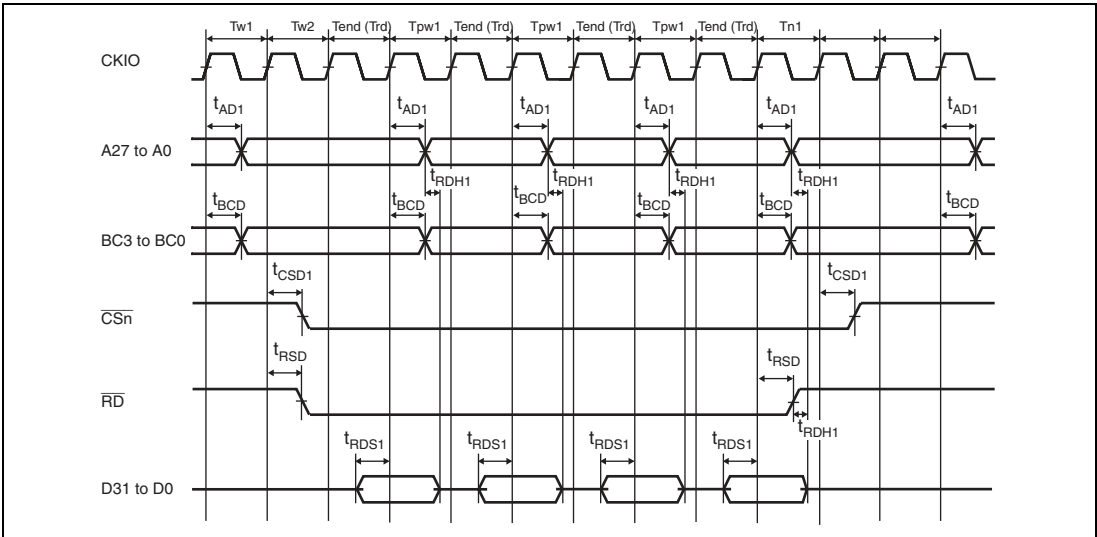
Tw1 Tw2 Tend (Trd) Tpw1 Tend (Trd) Tpw1 Tend (Trd) Tpw1 Tend (Trd) Tn1

CKIO

$t_{AD1}$ $t_{AD1}$ $t_{AD1}$ $t_{AD1}$ $t_{AD1}$ $t_{AD1}$

A27 to A0

$t_{RDH1}$ $t_{RDH1}$ $t_{RDH1}$ $t_{RDH1}$

$t_{BCD}$ $t_{BCD}$ $t_{BCD}$ $t_{BCD}$ $t_{BCD}$ $t_{BCD}$

BC3 to BC0

$t_{CSD1}$ $t_{CSD1}$

$\overline{CSn}$

$t_{RSD}$ $t_{RSD}$

$\overline{RD}$

$t_{RDH1}$

$t_{RDS1}$ $t_{RDS1}$ $t_{RDS1}$ $t_{RDS1}$

D31 to D0